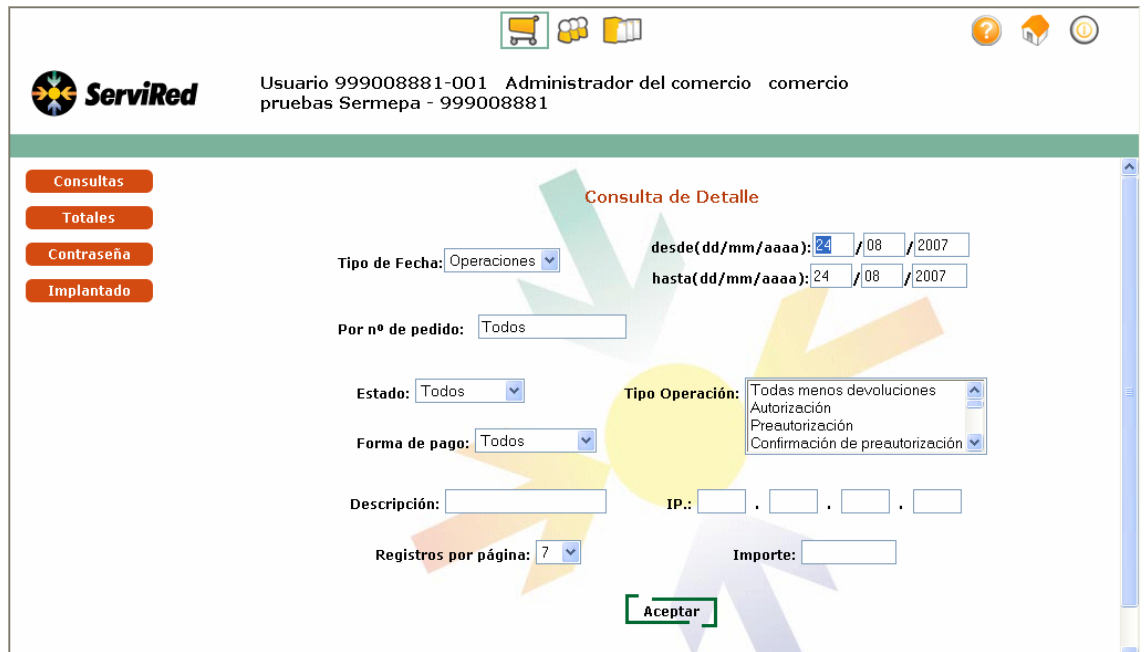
ServiRed

Usuario 999008881-001 Administrador del comercio comercio pruebas Sermepa - 999008881

Consultas
Totales
Contraseña
Implantado

Consulta de Detalle

Tipo de Fecha: Operaciones

desde(dd/mm/aaaa): 24 / 08 / 2007
hasta(dd/mm/aaaa): 24 / 08 / 2007

Por nº de pedido: Todos

Estado: Todos

Tipo Operación: Todas menos devoluciones
Autorización
Preautorización
Confirmación de preautorización

Forma de pago: Todos

Descripción:

IP.: . . .

Registros por página: 7

Importe:

Aceptar